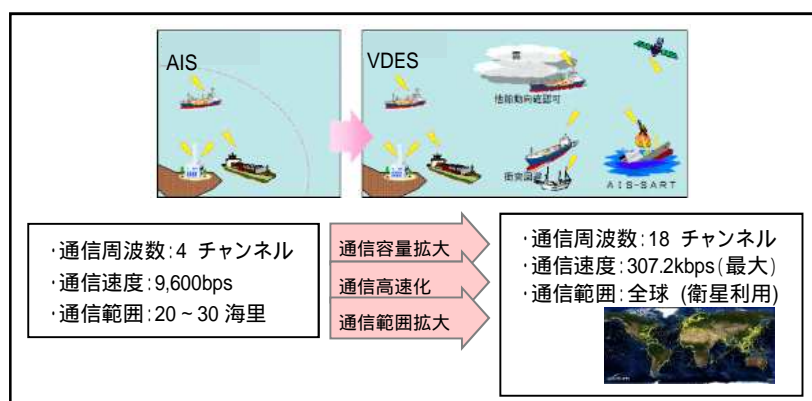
AIS

VDES

雲

他船動向確認可

衝突回避

AIS-SART

･通信周波数:4 チャンネル
･通信速度:9,600bps
･通信範囲:20 ~ 30 海里

通信容量拡大

通信高速化

通信範囲拡大

･通信周波数:18 チャンネル
･通信速度:307.2kbps(最大)
･通信範囲:全球 (衛星利用)